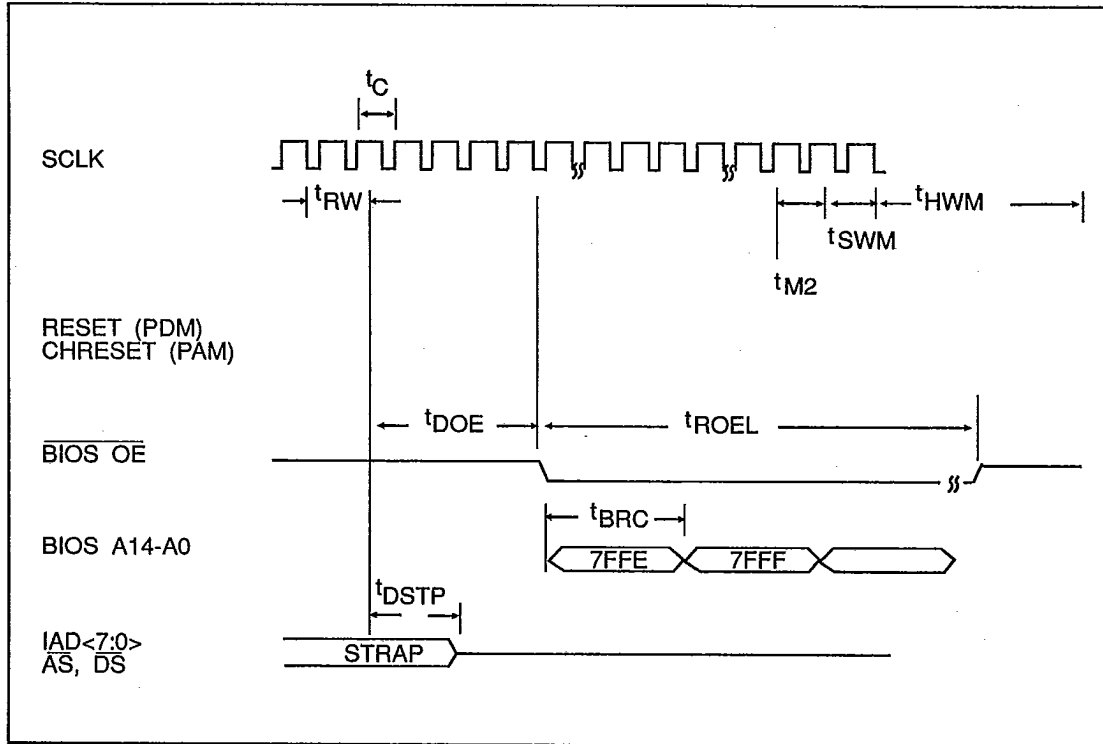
$t_C$

SCLK

$t_{RW}$

$t_{HWM}$

$t_{SWM}$

$t_{M2}$

RESET (PDM)
CHRESET (PAM)

$t_{DOE}$

$t_{ROEL}$

$\overline{\text{BIOS OE}}$

$t_{BRC}$

BIOS A14-A0

7FFE

7FFF

$t_{DSTP}$

IAD<7:0>
$\overline{\text{AS}}$, $\overline{\text{DS}}$

STRAP